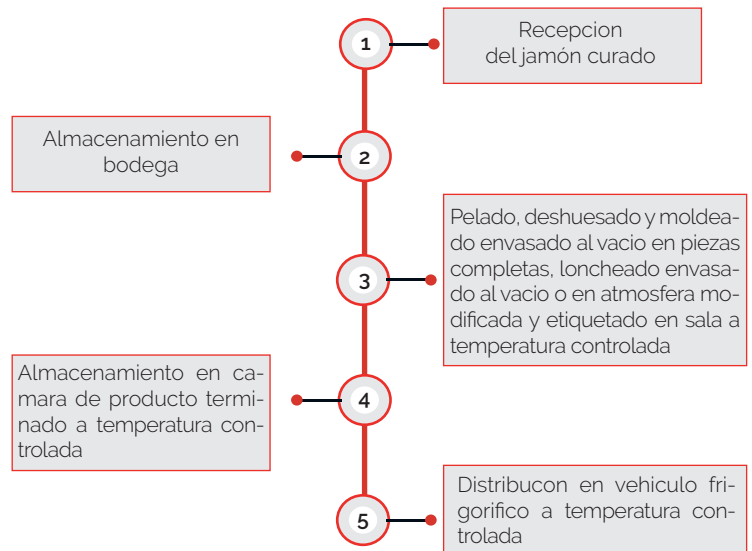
1

Recepcion del jamón curado

Almacenamiento en bodega

2

Pelado, deshuesado y moldeado envasado al vacio en piezas completas, loncheado envasado al vacio o en atmosfera modificada y etiquetado en sala a temperatura controlada

3

Almacenamiento en camara de producto terminado a temperatura controlada

4

Distribucon en vehiculo frigorifico a temperatura controlada

5